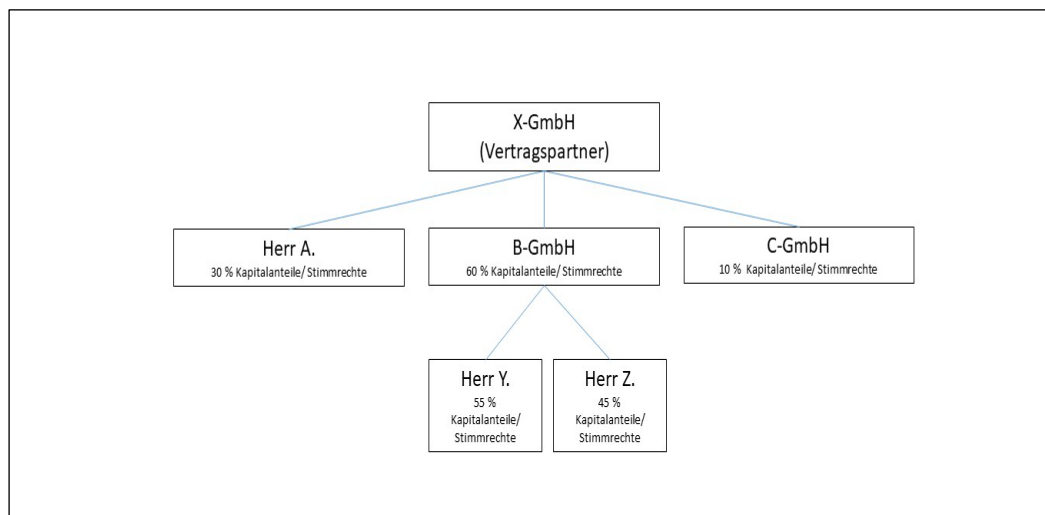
X-GmbH
(Vertragspartner)

Herr A.
30 % Kapitalanteile/ Stimmrechte

B-GmbH
60 % Kapitalanteile/ Stimmrechte

C-GmbH
10 % Kapitalanteile/ Stimmrechte

Herr Y.
55 %
Kapitalanteile/
Stimmrechte

Herr Z.
45 %
Kapitalanteile/
Stimmrechte